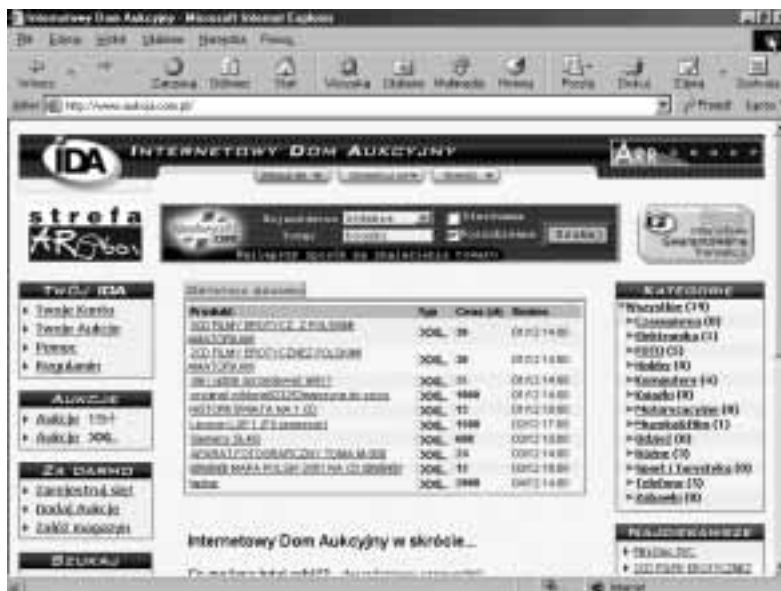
Internetowy Dom Aukcyjny - Microsoft Internet Explorer

Plik Edycja Widok Ulubione Narzędzia Pomoc

Wstecz Zatrzymaj Odśwież Start Wyszukaj Ulubione Multimedia Historia Poczta Drukuj Edytuj Dyskusja

Adres http://www.aukcja.com.pl/ Przejdź Łącza

IDA INTERNETOWY DOM AUKCYJNY

strefa

Wyszukiwanie Tekst Szukaj

TWOJE IDA
Twoje Konto
Twoje Aukcje
Pomoc
Regulamin

AUKCJE
Aukcje 18+
Aukcje XXL

ZA DARMO
Zarejestruj się!
Dodaj Aukcję
Załóż magazyn

SZUKAJ

| Produkt | Typ | Cena (zł) | Koniec |
|---|---|---|---|
| 300 FILMY EROTYCZNE POLSKIE AMATORSKIE | XXL | 30 | 08/12 14:00 |
| 300 FILMY EROTYCZNE POLSKIE AMATORSKIE | XXL | 30 | 08/12 14:00 |
| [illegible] | XXL | 11 | 08/12 14:00 |
| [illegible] | XXL | 1000 | 08/12 14:00 |
| HISTORIA ŚWIATA NA 1 CD | XXL | 12 | 08/12 18:00 |
| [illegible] | XXL | 1100 | 03/12 17:00 |
| Siemens SL45 | XXL | 600 | 03/12 18:00 |
| APARAT FOTOGRAFICZNY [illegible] | XXL | 24 | 03/12 14:00 |
| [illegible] | XXL | 11 | 03/12 18:00 |
| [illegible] | XXL | 2000 | 04/12 14:00 |

Internetowy Dom Aukcyjny w skrócie...

KATEGORIE
Wszystkie (19)
Czasopisma (0)
Elektronika (1)
FOTO (1)
Hobby (0)
Komputery (4)
Książki (0)
Motoryzacja (0)
Muzyka/Film (1)
Odzież (0)
Różne (1)
Sport i Turystyka (0)
Telefony (1)
Zabawki (0)

NAJDROŻSZE
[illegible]
300 FILMY EROTYCZNE

Internet